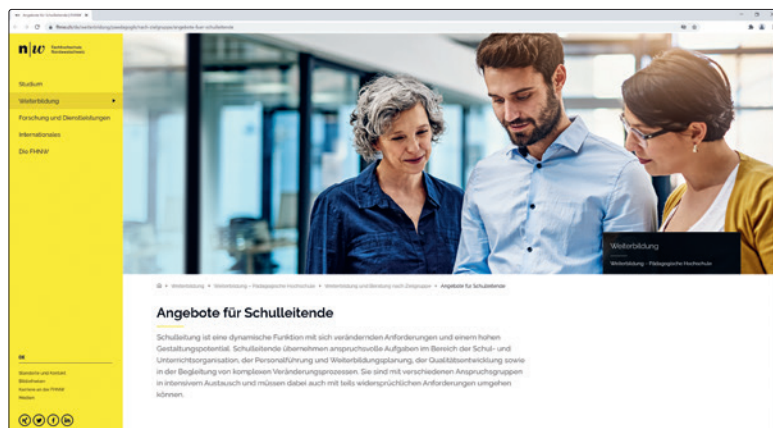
Angebote für Schulleitende | FHNW

fhnw.ch/de/weiterbildung/paedagogik/nach-zielgruppe/angebote-fuer-schulleitende

n|w Fachhochschule Nordwestschweiz

Studium

Weiterbildung

Forschung und Dienstleistungen

Internationales

Die FHNW

Weiterbildung

Weiterbildung – Pädagogische Hochschule

Weiterbildung > Weiterbildung – Pädagogische Hochschule > Weiterbildung und Beratung nach Zielgruppe > Angebote für Schulleitende

Angebote für Schulleitende

Schulleitung ist eine dynamische Funktion mit sich verändernden Anforderungen und einem hohen Gestaltungspotential. Schulleitende übernehmen anspruchsvolle Aufgaben im Bereich der Schul- und Unterrichtsorganisation, der Personalführung und Weiterbildungsplanung, der Qualitätsentwicklung sowie in der Begleitung von komplexen Veränderungsprozessen. Sie sind mit verschiedenen Anspruchsgruppen in intensivem Austausch und müssen dabei auch mit teils widersprüchlichen Anforderungen umgehen können.

DE

Standorte und Kontakt
Bibliotheken
Karriere an der FHNW
Medien